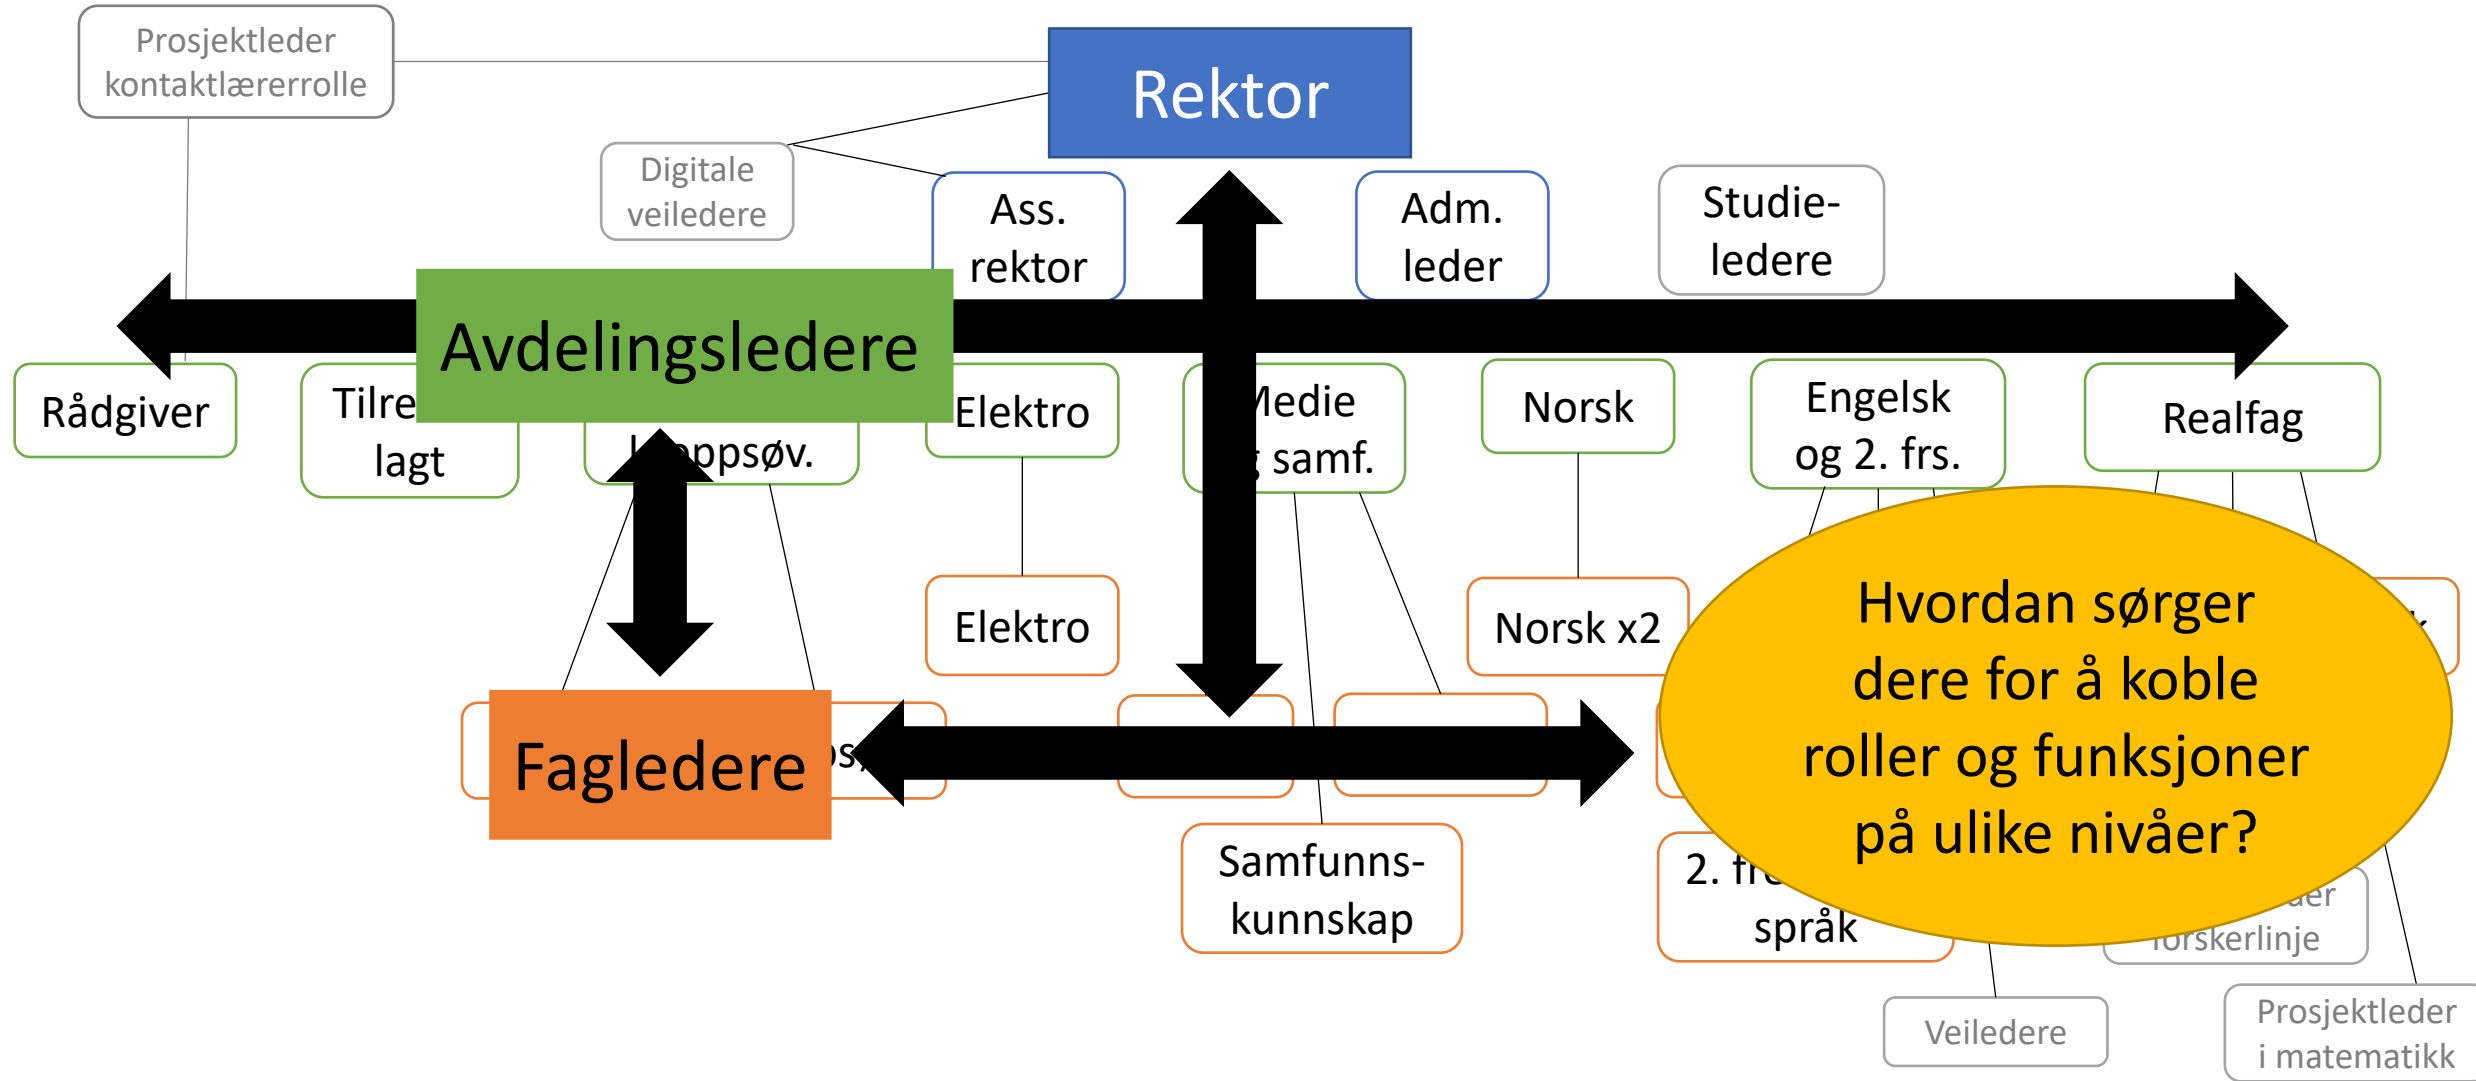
Prosjektleder kontaktlærerrolle

Rektor

Digitale veiledere

Ass. rektor

Adm. leder

Studie-ledere

Avdelingsledere

Rådgiver

Tilre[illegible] lagt

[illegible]oppsøv.

Elektro

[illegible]edie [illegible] samf.

Norsk

Engelsk og 2. frs.

Realfag

Elektro

Norsk x2

Fagledere

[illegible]s,

Samfunns-kunnskap

Hvordan sørger dere for å koble roller og funksjoner på ulike nivåer?

2. fr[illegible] språk

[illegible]er forskerlinje

Veiledere

Prosjektleder i matematikk